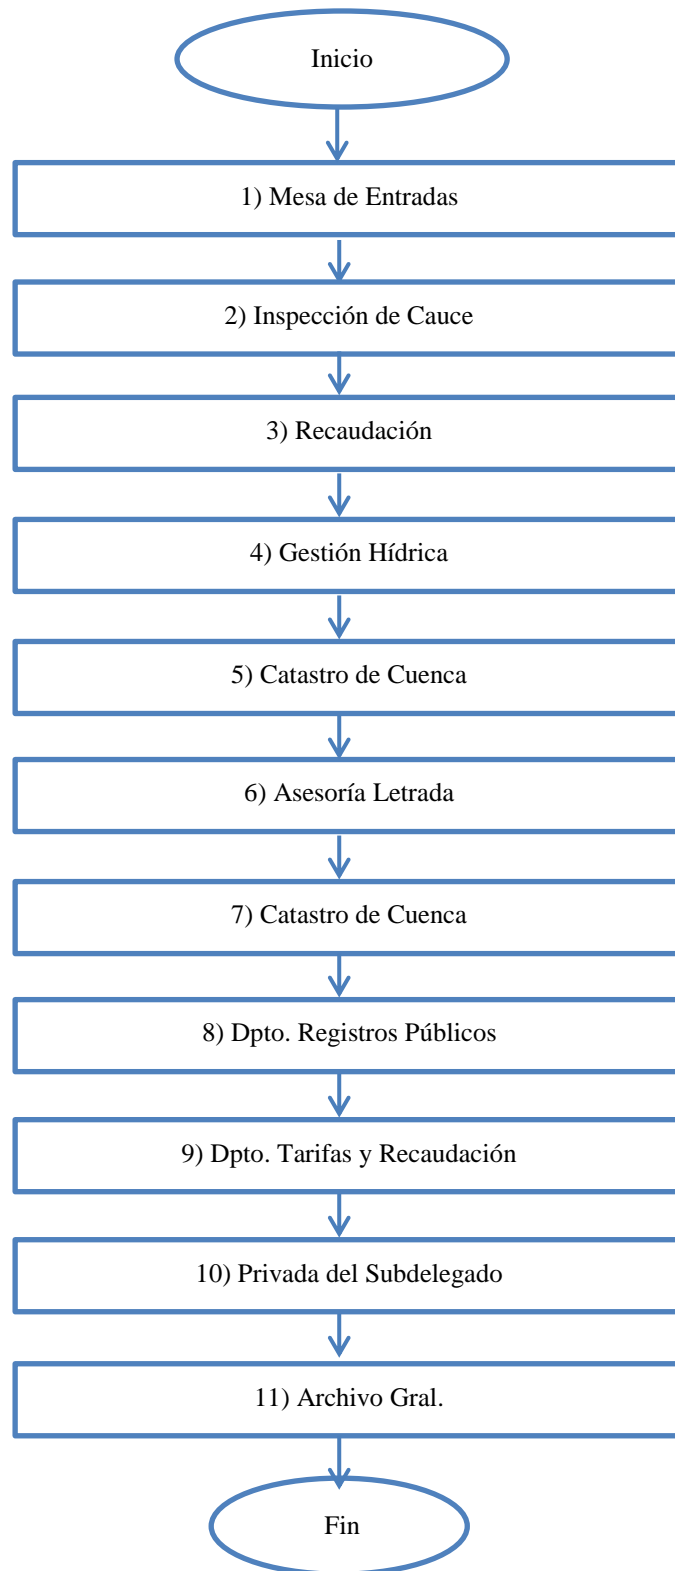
Inicio

1) Mesa de Entradas

2) Inspección de Cauce

3) Recaudación

4) Gestión Hídrica

5) Catastro de Cuenca

6) Asesoría Letrada

7) Catastro de Cuenca

8) Dpto. Registros Públicos

9) Dpto. Tarifas y Recaudación

10) Privada del Subdelegado

11) Archivo Gral.

Fin